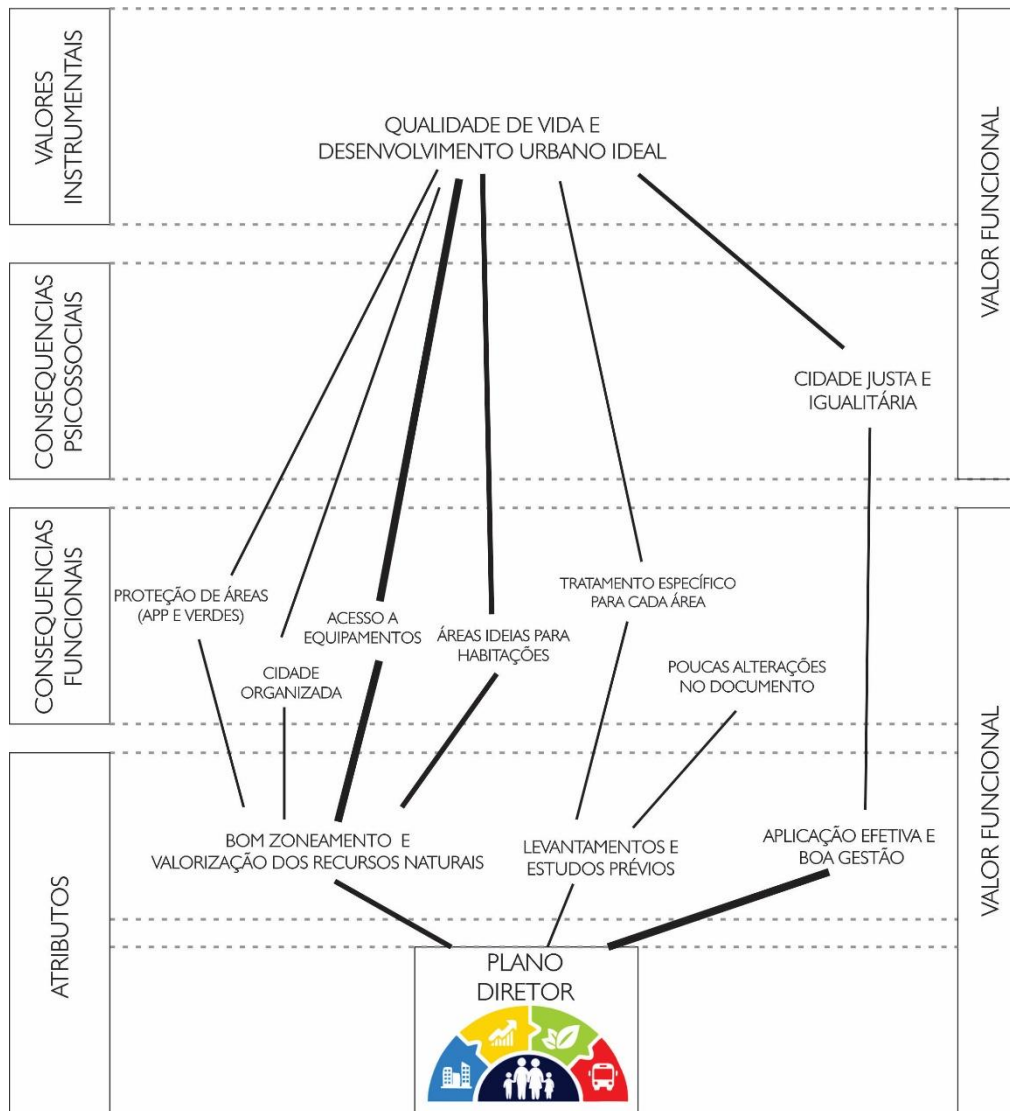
VALORES INSTRUMENTAIS

CONSEQUENCIAS PSICOSSOCIAIS

CONSEQUENCIAS FUNCIONAIS

ATRIBUTOS

VALOR FUNCIONAL

VALOR FUNCIONAL

QUALIDADE DE VIDA E DESENVOLVIMENTO URBANO IDEAL

CIDADE JUSTA E IGUALITÁRIA

PROTEÇÃO DE ÁREAS (APP E VERDES)

ACESSO A EQUIPAMENTOS

ÁREAS IDEIAS PARA HABITAÇÕES

TRATAMENTO ESPECÍFICO PARA CADA ÁREA

CIDADE ORGANIZADA

POUCAS ALTERAÇÕES NO DOCUMENTO

BOM ZONEAMENTO E VALORIZAÇÃO DOS RECURSOS NATURAIS

LEVANTAMENTOS E ESTUDOS PRÉVIOS

APLICAÇÃO EFETIVA E BOA GESTÃO

PLANO DIRETOR